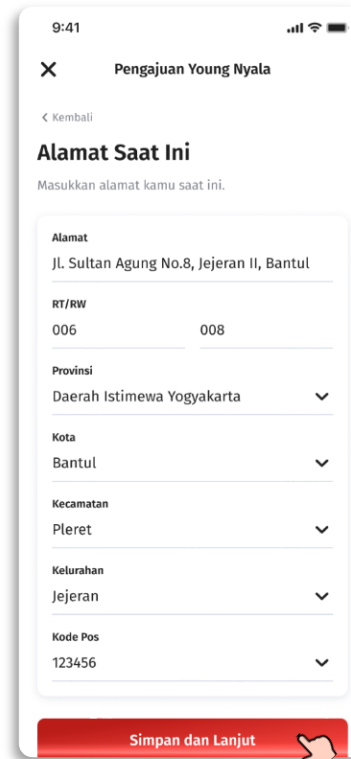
9:41

Pengajuan Young Nyala

‹ Kembali

Alamat Saat Ini

Masukkan alamat kamu saat ini.

Alamat
Jl. Sultan Agung No.8, Jejeran II, Bantul

RT/RW
006
008

Provinsi
Daerah Istimewa Yogyakarta

Kota
Bantul

Kecamatan
Pleret

Kelurahan
Jejeran

Kode Pos
123456

Simpan dan Lanjut